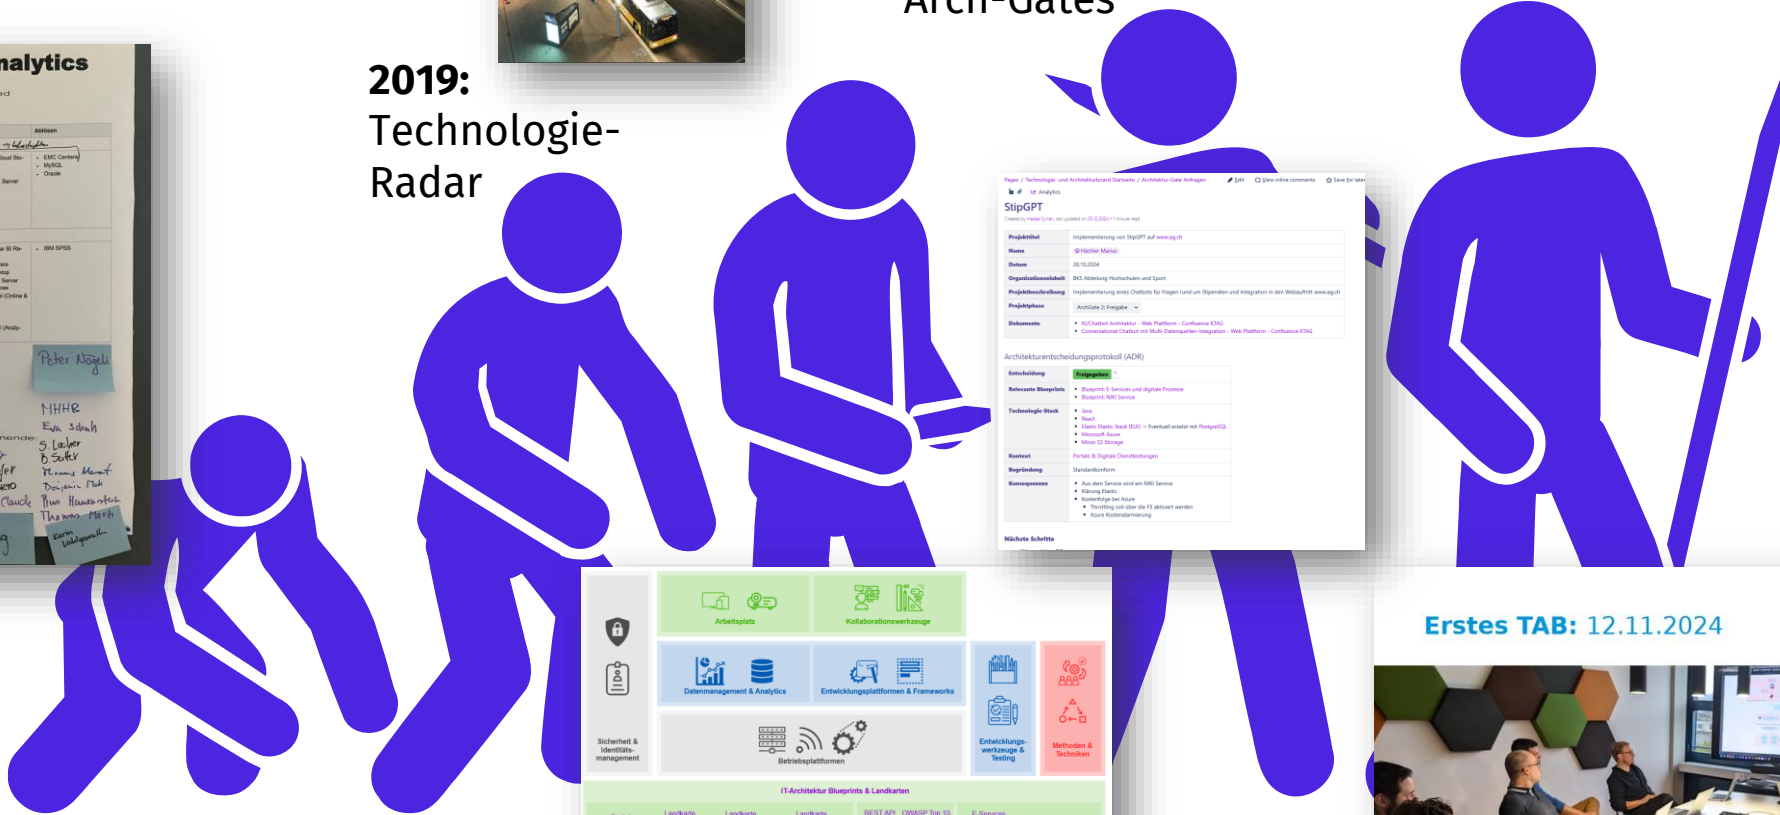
nalytics

Arch-Gates

2019:
Technologie-Radar

Ablösen
EMC Centera
MySQL
Oracle
IBM SPSS

Peter Nägeli
MHHB
Eva Schuh
S. Lacher
B. Suter
Thomas Marti
Karin

Pages / Technologie- und Architekturboard Startseite / Architektur-Gate Anfragen
Analytics
StipGPT

| Projekttitel | Implementierung von StipGPT auf www.sg.ch |
|---|---|
| Name | @Hächler Marius |
| Datum | 28.10.2024 |
| Organisationseinheit | BKS Abteilung Hochschulen und Sport |
| Projektbeschreibung | Implementierung eines Chatbots für Fragen rund um Stipendien und Integration in den Webauftritt www.sg.ch |
| Projektphase | ArchGate 2: Freigabe |
| Dokumente | KI/Chatbot Architektur - Web Plattform - Confluence KTAG; Conversational Chatbot mit Multi-Datenquellen-Integration - Web Plattform - Confluence KTAG |

Architekturentscheidungsprotokoll (ADR)

| Entscheidung | Freigegeben |
|---|---|
| Relevante Blueprints | Blueprint: E-Services und digitale Prozesse; Blueprint: NXO Service |
| Technologie-Stack | Java; React; Elastic Elastic Stack (ELK) → Eventuell ersetzt mit PostgreSQL; Microsoft Azure; Minio S3 Storage |
| Kontext | Portale & Digitale Dienstleistungen |
| Begründung | Standardkonform |
| Konsequenzen | Aus dem Service wird ein NXO Service; Klärung Elastic; Kostenfolge bei Azure; Throttling soll über die F5 aktiviert werden; Azure Kostenalarmierung |

Nächste Schritte

Arbeitsplatz
Kollaborationswerkzeuge
Datenmanagement & Analytics
Entwicklungsplattformen & Frameworks
Betriebsplattformen
Sicherheit & Identitätsmanagement
Entwicklungswerkzeuge & Testing
Methoden & Techniken
IT-Architektur Blueprints & Landkarten
Landkarte
Landkarte
Landkarte
REST API
OWASP Top 10
E-Services

Erstes TAB: 12.11.2024